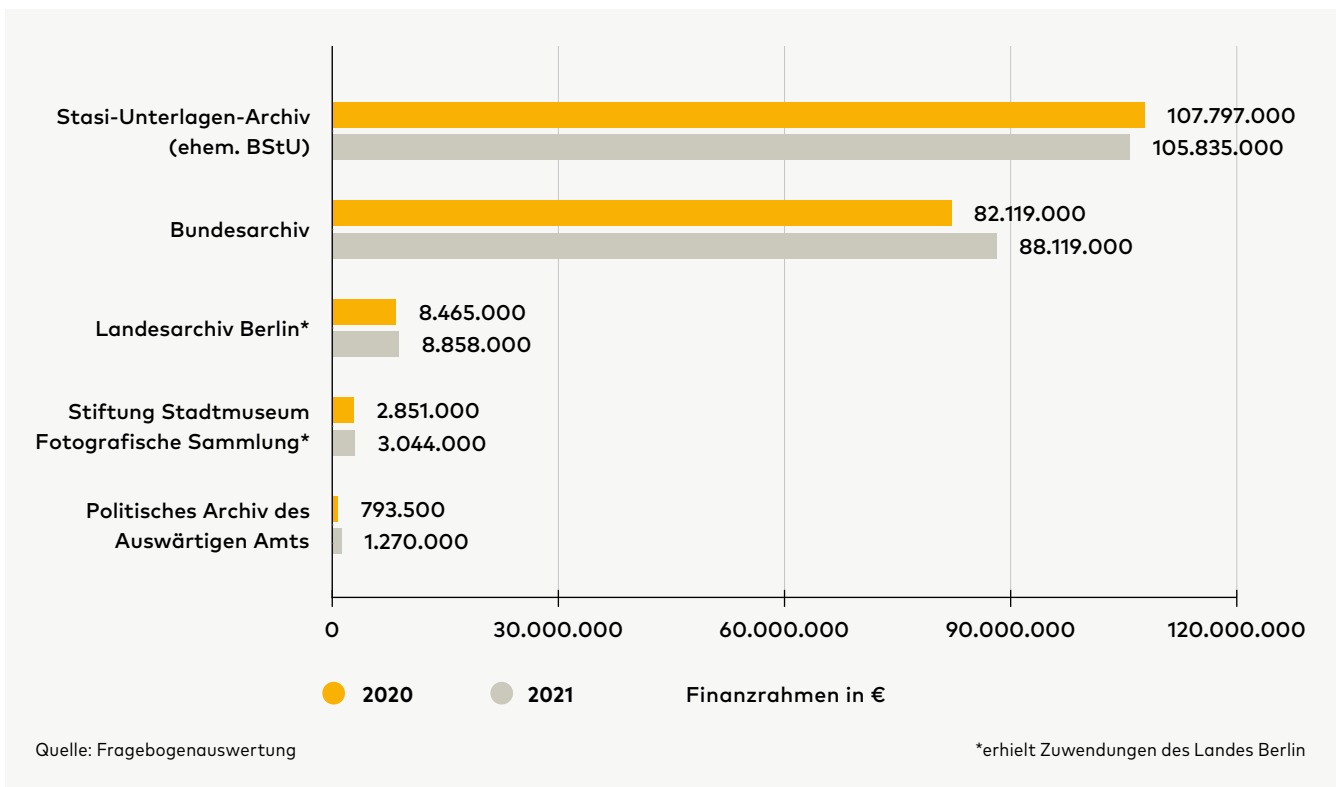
Stasi-Unterlagen-Archiv (ehem. BStU)
107.797.000
105.835.000

Bundesarchiv
82.119.000
88.119.000

Landesarchiv Berlin*
8.465.000
8.858.000

Stiftung Stadtmuseum Fotografische Sammlung*
2.851.000
3.044.000

Politisches Archiv des Auswärtigen Amts
793.500
1.270.000

0
30.000.000
60.000.000
90.000.000
120.000.000

2020
2021
Finanzrahmen in €

Quelle: Fragebogenauswertung

*erhielt Zuwendungen des Landes Berlin